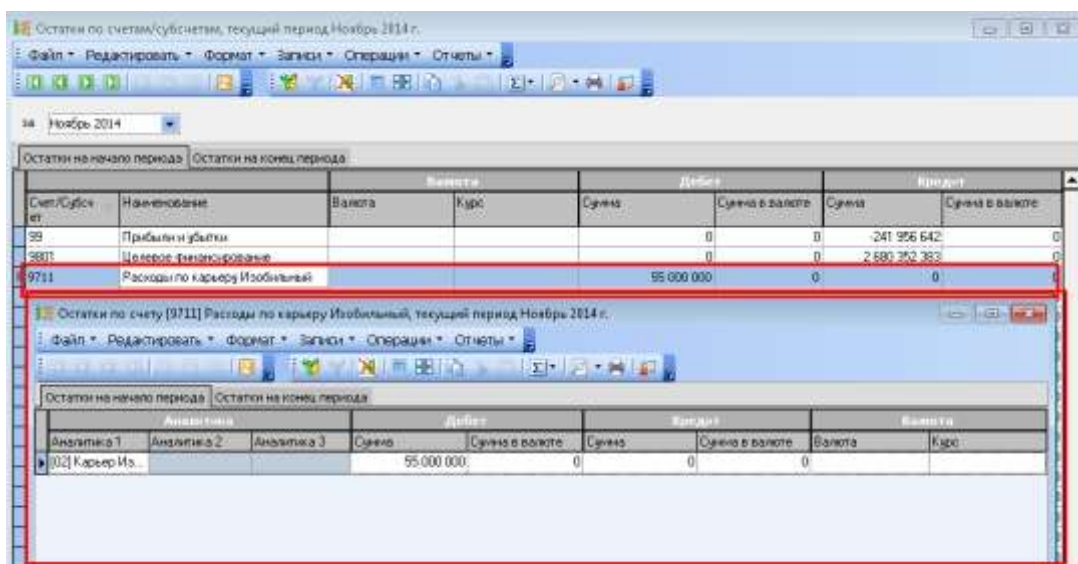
Остатки по счетам/субсчетам, текущий период Ноябрь 2014 г.

Файл ▾ Редактировать ▾ Формат ▾ Записи ▾ Операции ▾ Отчеты ▾

за Ноябрь 2014

Остатки на начало периода | Остатки на конец периода

| Счет/Субсчет | Наименование | Валюта: Валюта | Валюта: Курс | Дебет: Сумма | Дебет: Сумма в валюте | Кредит: Сумма | Кредит: Сумма в валюте |
|---|---|---|---|---|---|---|---|
| 99 | Прибыли и убытки | | | 0 | 0 | -241 956 642 | 0 |
| 9801 | Целевое финансирование | | | 0 | 0 | 2 680 352 383 | 0 |
| 9711 | Расходы по карьеру Изобильный | | | 55 000 000 | 0 | 0 | 0 |

Остатки по счету [9711] Расходы по карьеру Изобильный, текущий период Ноябрь 2014 г.

Файл ▾ Редактировать ▾ Формат ▾ Записи ▾ Операции ▾ Отчеты ▾

Остатки на начало периода | Остатки на конец периода

| Аналитика: Аналитика 1 | Аналитика: Аналитика 2 | Аналитика: Аналитика 3 | Дебет: Сумма | Дебет: Сумма в валюте | Кредит: Сумма | Кредит: Сумма в валюте | Валюта: Валюта | Валюта: Курс |
|---|---|---|---|---|---|---|---|---|
| [02] Карьер Из... | | | 55 000 000 | 0 | 0 | 0 | | |